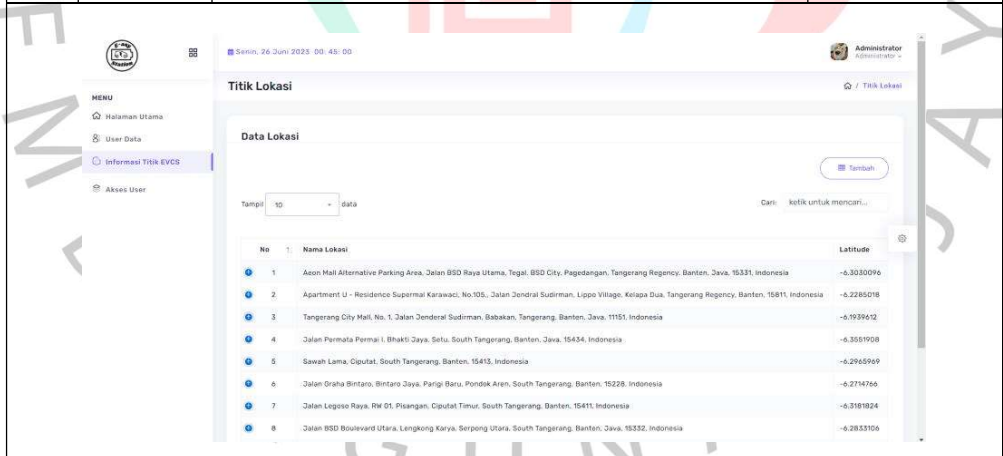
Senin, 26 Juni 2023 00:45:00

Administrator
Administrator

MENU
Halaman Utama
User Data
Informasi Titik EVCS
Akses User

Titik Lokasi
/ Titik Lokasi

Data Lokasi

Tambah

Tampil 10 data
Cari: ketik untuk mencari...

| No | Nama Lokasi | Latitude |
|---|---|---|
| 1 | Aeon Mall Alternative Parking Area, Jalan BSD Raya Utama, Tegal, BSD City, Pagedangan, Tangerang Regency, Banten, Java, 15331, Indonesia | -6.3030096 |
| 2 | Apartment U - Residence Supermal Karawaci, No.105., Jalan Jendral Sudirman, Lippo Village, Kelapa Dua, Tangerang Regency, Banten, 15811, Indonesia | -6.2285018 |
| 3 | Tangerang City Mall, No. 1, Jalan Jenderal Sudirman, Babakan, Tangerang, Banten, Java, 11151, Indonesia | -6.1939612 |
| 4 | Jalan Permata Permai I, Bhakti Jaya, Setu, South Tangerang, Banten, Java, 15434, Indonesia | -6.3551908 |
| 5 | Sawah Lama, Ciputat, South Tangerang, Banten, 15413, Indonesia | -6.2965969 |
| 6 | Jalan Graha Bintaro, Bintaro Jaya, Parigi Baru, Pondok Aren, South Tangerang, Banten, 15228, Indonesia | -6.2714766 |
| 7 | Jalan Legoso Raya, RW 01, Pisangan, Ciputat Timur, South Tangerang, Banten, 15411, Indonesia | -6.3181824 |
| 8 | Jalan BSD Boulevard Utara, Lengkong Karya, Serpong Utara, South Tangerang, Banten, Java, 15332, Indonesia | -6.2833106 |